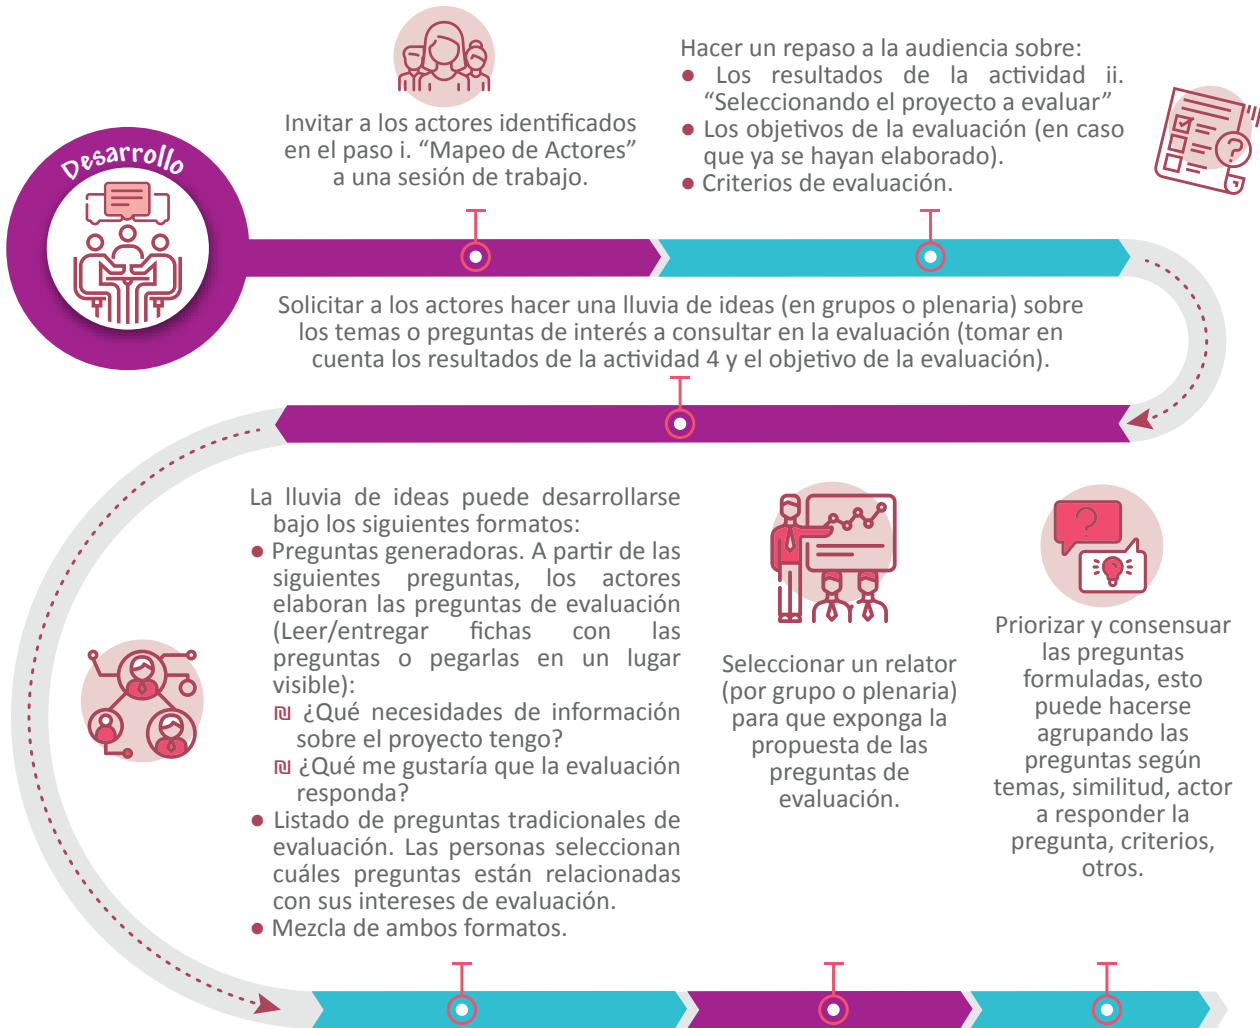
Desarrollo

Invitar a los actores identificados en el paso i. “Mapeo de Actores” a una sesión de trabajo.

Hacer un repaso a la audiencia sobre:
● Los resultados de la actividad ii. “Seleccionando el proyecto a evaluar”
● Los objetivos de la evaluación (en caso que ya se hayan elaborado).
● Criterios de evaluación.

Solicitar a los actores hacer una lluvia de ideas (en grupos o plenaria) sobre los temas o preguntas de interés a consultar en la evaluación (tomar en cuenta los resultados de la actividad 4 y el objetivo de la evaluación).

La lluvia de ideas puede desarrollarse bajo los siguientes formatos:
● Preguntas generadoras. A partir de las siguientes preguntas, los actores elaboran las preguntas de evaluación (Leer/entregar fichas con las preguntas o pegarlas en un lugar visible):
₪ ¿Qué necesidades de información sobre el proyecto tengo?
₪ ¿Qué me gustaría que la evaluación responda?
● Listado de preguntas tradicionales de evaluación. Las personas seleccionan cuáles preguntas están relacionadas con sus intereses de evaluación.
● Mezcla de ambos formatos.

Seleccionar un relator (por grupo o plenaria) para que exponga la propuesta de las preguntas de evaluación.

Priorizar y consensuar las preguntas formuladas, esto puede hacerse agrupando las preguntas según temas, similitud, actor a responder la pregunta, criterios, otros.